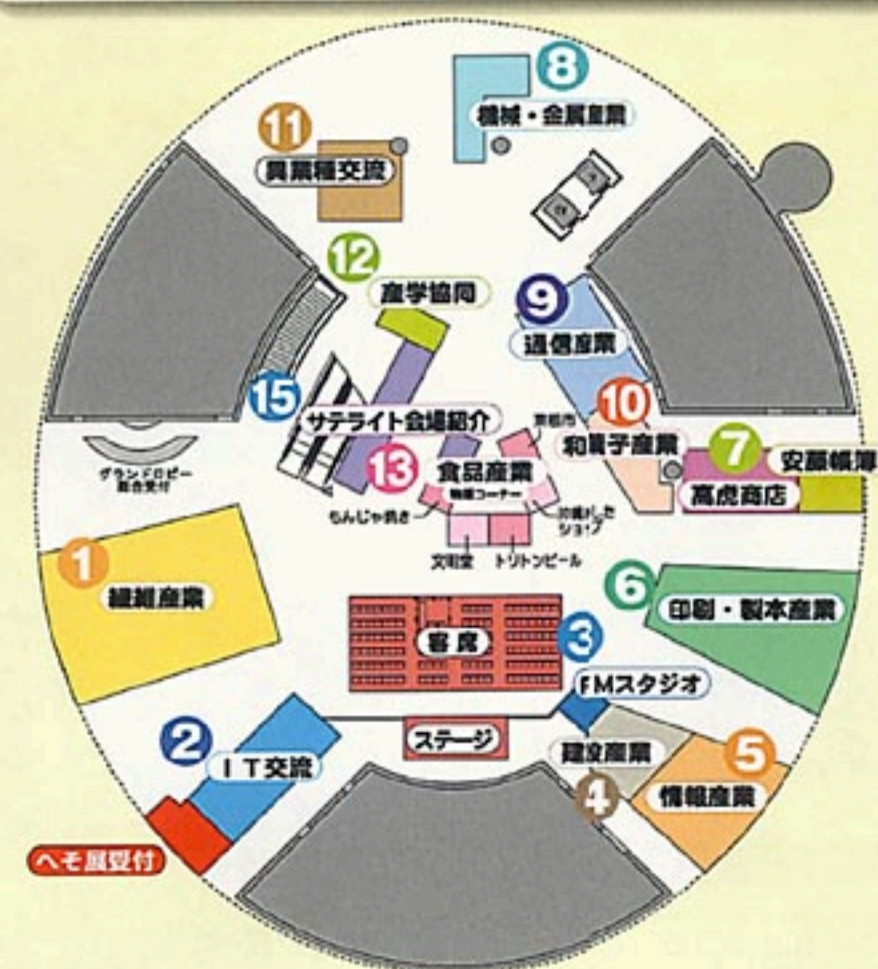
8
機械・金属産業

11
異業種交流

12
産学協同

9
通信産業

15
サテライト会場紹介

10
和菓子産業

7
安藤帳簿

高虎商店

京都市

13
食品産業

物産コーナー

グランドロビー
総合受付

もんじゃ焼き

沖縄うした
ショップ

文明堂

トリトンビール

1
繊維産業

6
印刷・製本産業

客席

3
FMスタジオ

2
IT交流

ステージ

建設産業

5
情報産業

4

へそ展受付